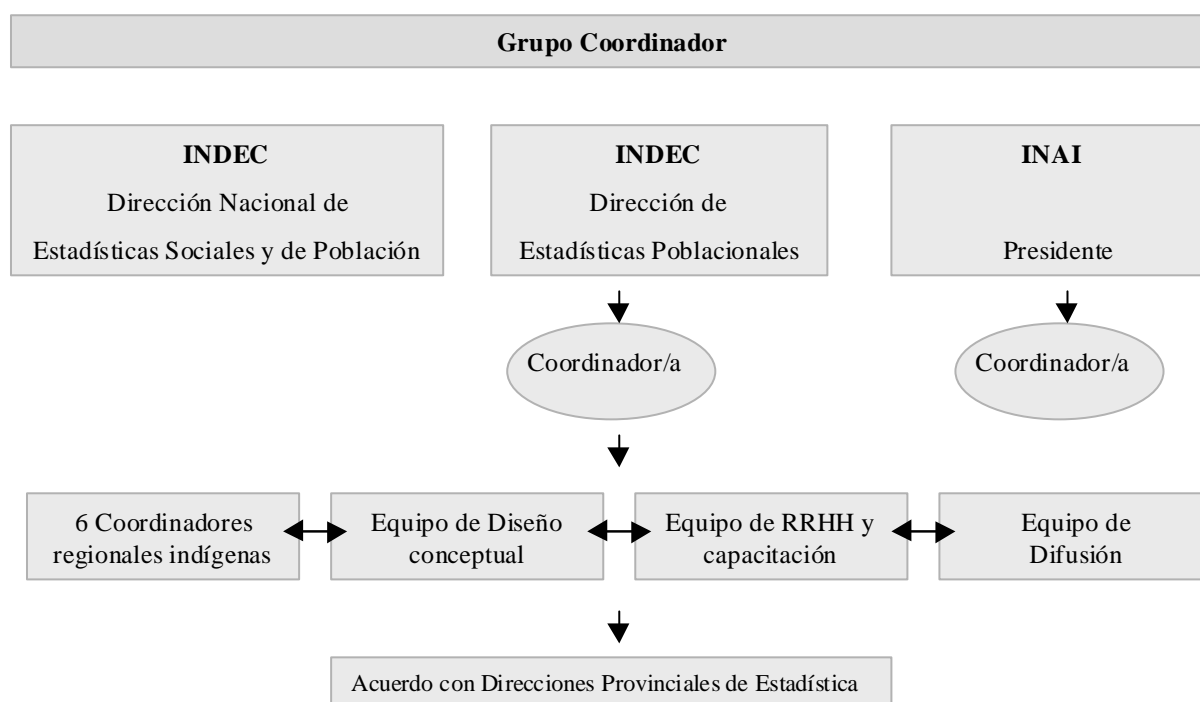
Grupo Coordinador

INDEC
Dirección Nacional de
Estadísticas Sociales y de Población

INDEC
Dirección de
Estadísticas Poblacionales

INAI
Presidente

Coordinador/a

Coordinador/a

6 Coordinadores regionales indígenas

Equipo de Diseño conceptual

Equipo de RRHH y capacitación

Equipo de Difusión

Acuerdo con Direcciones Provinciales de Estadística